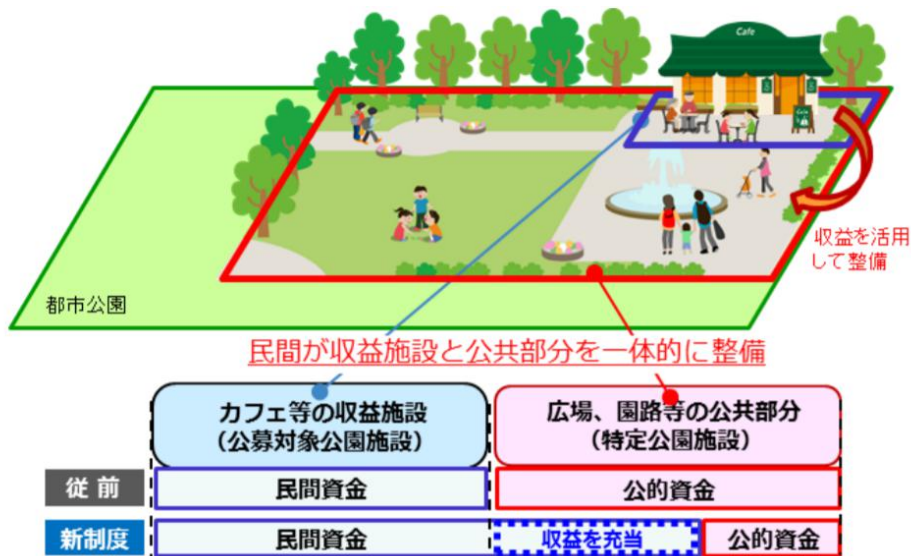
Cafe

収益を活用して整備

都市公園

民間が収益施設と公共部分を一体的に整備

カフェ等の収益施設
（公募対象公園施設）

広場、園路等の公共部分
（特定公園施設）

従 前

民間資金

公的資金

新制度

民間資金

収益を充当

公的資金